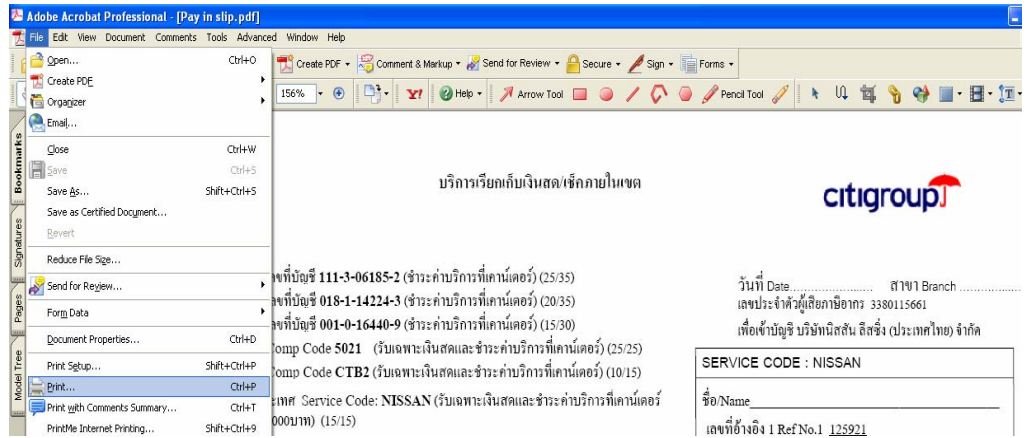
Adobe Acrobat Professional - [Pay in slip.pdf]

File Edit View Document Comments Tools Advanced Window Help

Open... Ctrl+O
Create PDF
Organizer
Email...
Close Ctrl+W
Save Ctrl+S
Save As... Shift+Ctrl+S
Save as Certified Document...
Revert
Reduce File Size...
Send for Review...
Form Data
Document Properties... Ctrl+D
Print Setup... Shift+Ctrl+P
Print... Ctrl+P
Print with Comments Summary... Ctrl+T
PrintMe Internet Printing... Shift+Ctrl+9

Create PDF Comment & Markup Send for Review Secure Sign Forms
156% Help Arrow Tool Pencil Tool

Bookmarks Signatures Pages Model Tree

บริการเรียกเก็บเงินสด/เช็คภายในเขต

citigroup

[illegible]ชีที่บัญชี 111-3-06185-2 (ชำระค่าบริการที่เคาน์เตอร์) (25/35)
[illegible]ชีที่บัญชี 018-1-14224-3 (ชำระค่าบริการที่เคาน์เตอร์) (20/35)
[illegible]ชีที่บัญชี 001-0-16440-9 (ชำระค่าบริการที่เคาน์เตอร์) (15/30)
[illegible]Comp Code 5021 (รับเฉพาะเงินสดและชำระค่าบริการที่เคาน์เตอร์) (25/25)
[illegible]Comp Code CTB2 (รับเฉพาะเงินสดและชำระค่าบริการที่เคาน์เตอร์) (10/15)
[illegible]ะเทศ Service Code: NISSAN (รับเฉพาะเงินสดและชำระค่าบริการที่เคาน์เตอร์ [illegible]000บาท) (15/15)

วันที่ Date.................... สาขา Branch ..............
เลขประจำตัวผู้เสียภาษีอากร 3380115661
เพื่อเข้าบัญชี บริษัทนิสสัน ลิสซิ่ง (ประเทศไทย) จำกัด

SERVICE CODE : NISSAN

ชื่อ/Name
เลขที่อ้างอิง 1 Ref No.1 125921